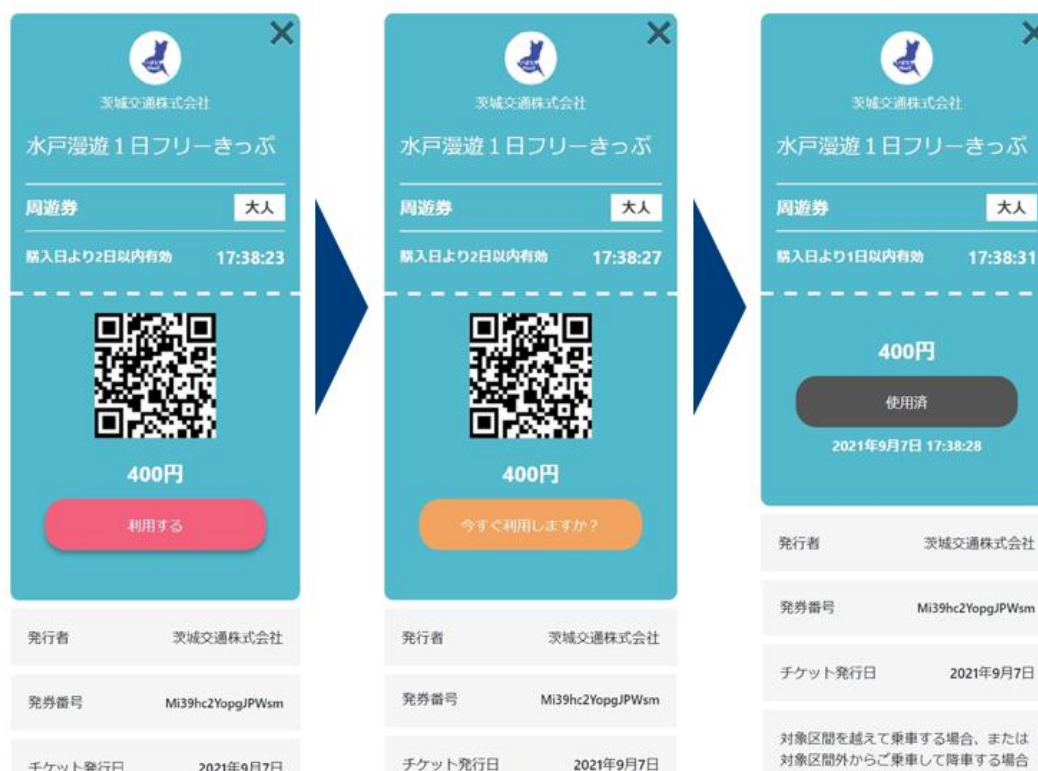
×
茨城交通株式会社
水戸漫遊１日フリーきっぷ
周遊券 大人
購入日より2日以内有効 17:38:23
400円
利用する
発行者 茨城交通株式会社
発券番号 Mi39hc2YopgJPWsm
チケット発行日 2021年9月7日

×
茨城交通株式会社
水戸漫遊１日フリーきっぷ
周遊券 大人
購入日より2日以内有効 17:38:27
400円
今すぐ利用しますか？
発行者 茨城交通株式会社
発券番号 Mi39hc2YopgJPWsm
チケット発行日 2021年9月7日

×
茨城交通株式会社
水戸漫遊１日フリーきっぷ
周遊券 大人
購入日より1日以内有効 17:38:31
400円
使用済
2021年9月7日 17:38:28
発行者 茨城交通株式会社
発券番号 Mi39hc2YopgJPWsm
チケット発行日 2021年9月7日
対象区間を越えて乗車する場合、または対象区間外からご乗車して降車する場合